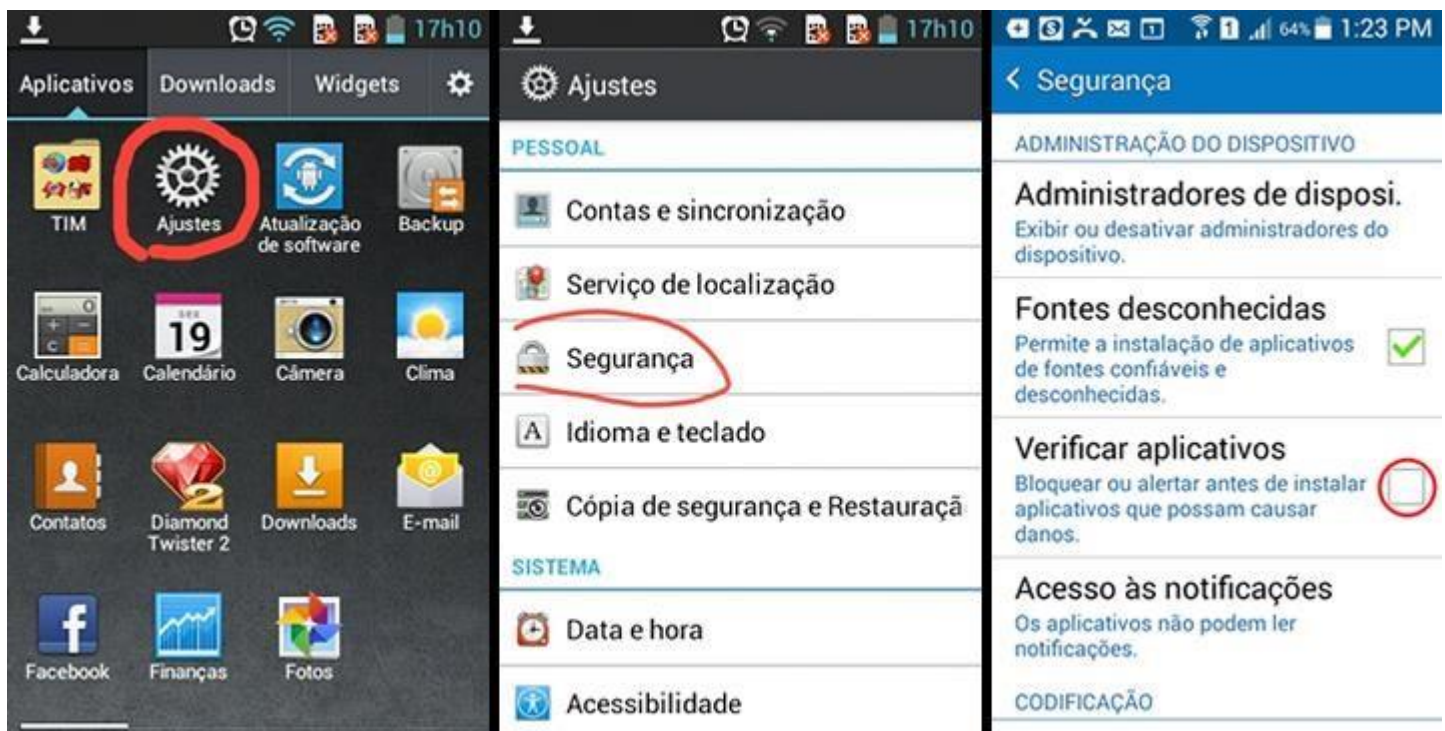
17h10

Aplicativos Downloads Widgets

TIM
Ajustes
Atualização de software
Backup
Calculadora
19
Calendário
Câmera
Clima
Contatos
Diamond Twister 2
Downloads
E-mail
Facebook
Finanças
Fotos

17h10

Ajustes

PESSOAL

Contas e sincronização

Serviço de localização

Segurança

Idioma e teclado

Cópia de segurança e Restauraçã

SISTEMA

Data e hora

Acessibilidade

64% 1:23 PM

< Segurança

ADMINISTRAÇÃO DO DISPOSITIVO

Administradores de disposi.
Exibir ou desativar administradores do dispositivo.

Fontes desconhecidas
Permite a instalação de aplicativos de fontes confiáveis e desconhecidas.

Verificar aplicativos
Bloquear ou alertar antes de instalar aplicativos que possam causar danos.

Acesso às notificações
Os aplicativos não podem ler notificações.

CODIFICAÇÃO